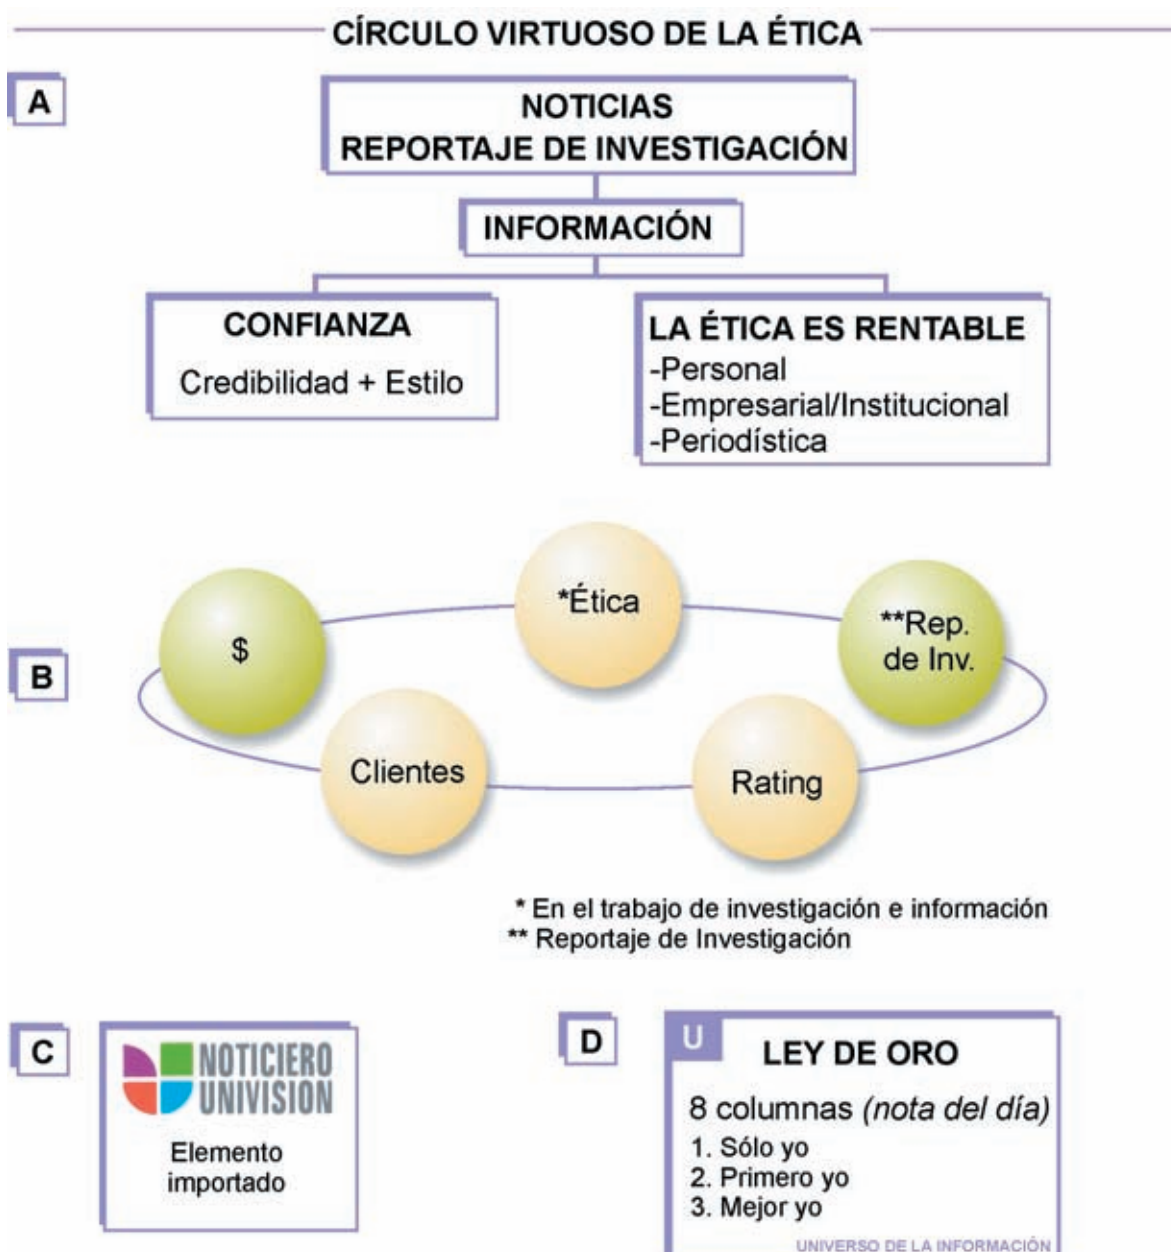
CÍRCULO VIRTUOSO DE LA ÉTICA

A

NOTICIAS
REPORTAJE DE INVESTIGACIÓN

INFORMACIÓN

CONFIANZA
Credibilidad + Estilo

LA ÉTICA ES RENTABLE
-Personal
-Empresarial/Institucional
-Periodística

B

$

*Ética

**Rep. de Inv.

Clientes

Rating

* En el trabajo de investigación e información
** Reportaje de Investigación

C

NOTICIERO UNIVISION

Elemento importado

D

U

LEY DE ORO

8 columnas *(nota del día)*
1. Sólo yo
2. Primero yo
3. Mejor yo

UNIVERSO DE LA INFORMACIÓN